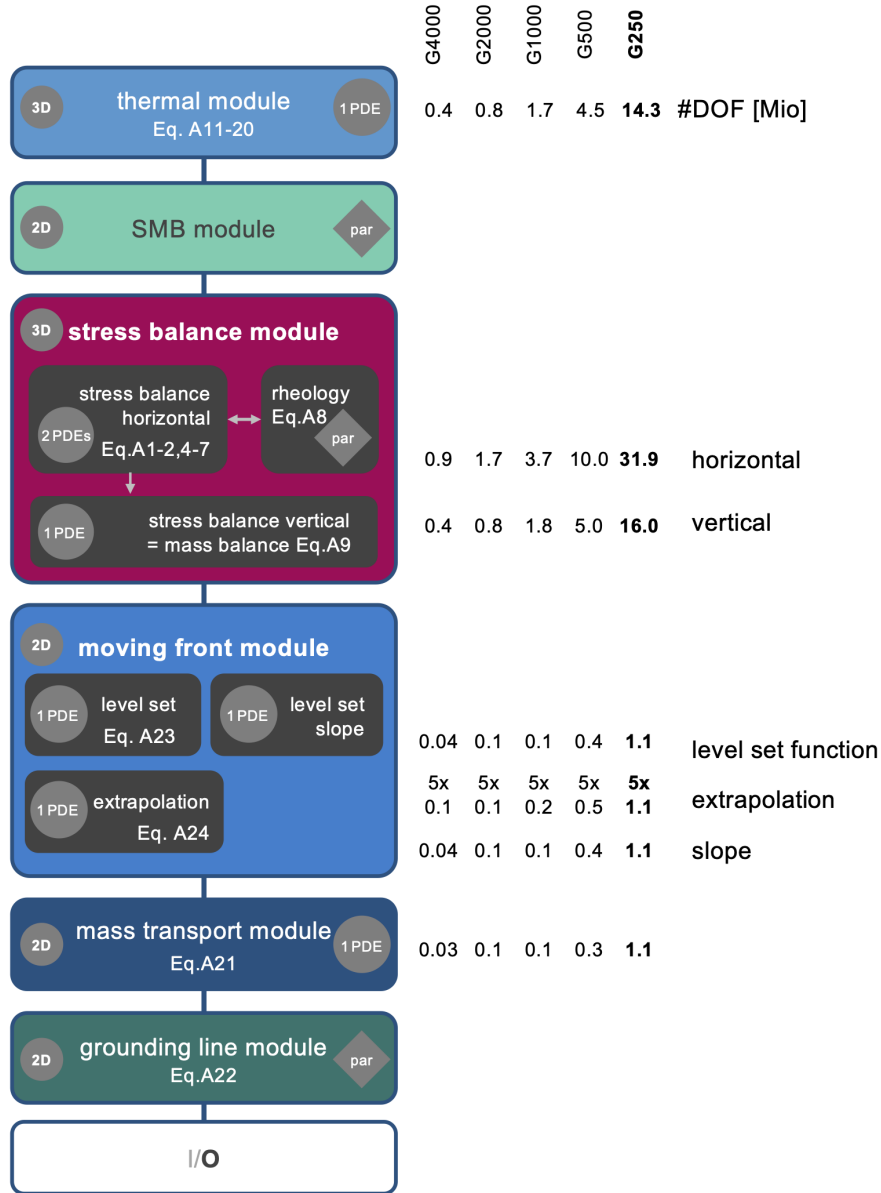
G4000 G2000 G1000 G500 **G250**

3D thermal module Eq. A11-20 1 PDE

0.4 0.8 1.7 4.5 **14.3** #DOF [Mio]

2D SMB module par

3D **stress balance module**

stress balance horizontal 2 PDEs Eq.A1-2,4-7

rheology Eq.A8 par

0.9 1.7 3.7 10.0 **31.9** horizontal

1 PDE stress balance vertical = mass balance Eq.A9

0.4 0.8 1.8 5.0 **16.0** vertical

2D **moving front module**

1 PDE level set Eq. A23

1 PDE level set slope

0.04 0.1 0.1 0.4 **1.1** level set function

1 PDE extrapolation Eq. A24

5x 5x 5x 5x **5x**
0.1 0.1 0.2 0.5 **1.1** extrapolation

0.04 0.1 0.1 0.4 **1.1** slope

2D mass transport module Eq.A21 1 PDE

0.03 0.1 0.1 0.3 **1.1**

2D grounding line module Eq.A22 par

I/**O**